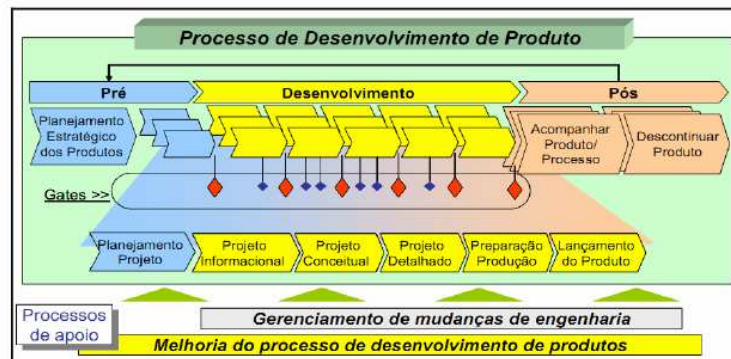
Processo de Desenvolvimento de Produto

Pré

Desenvolvimento

Pós

Planejamento Estratégico dos Produtos

Acompanhar Produto/ Processo

Descontinuar Produto

Gates >>

Planejamento Projeto

Projeto Informacional

Projeto Conceitual

Projeto Detalhado

Preparação Produção

Lançamento do Produto

Processos de apoio

Gerenciamento de mudanças de engenharia

Melhoria do processo de desenvolvimento de produtos